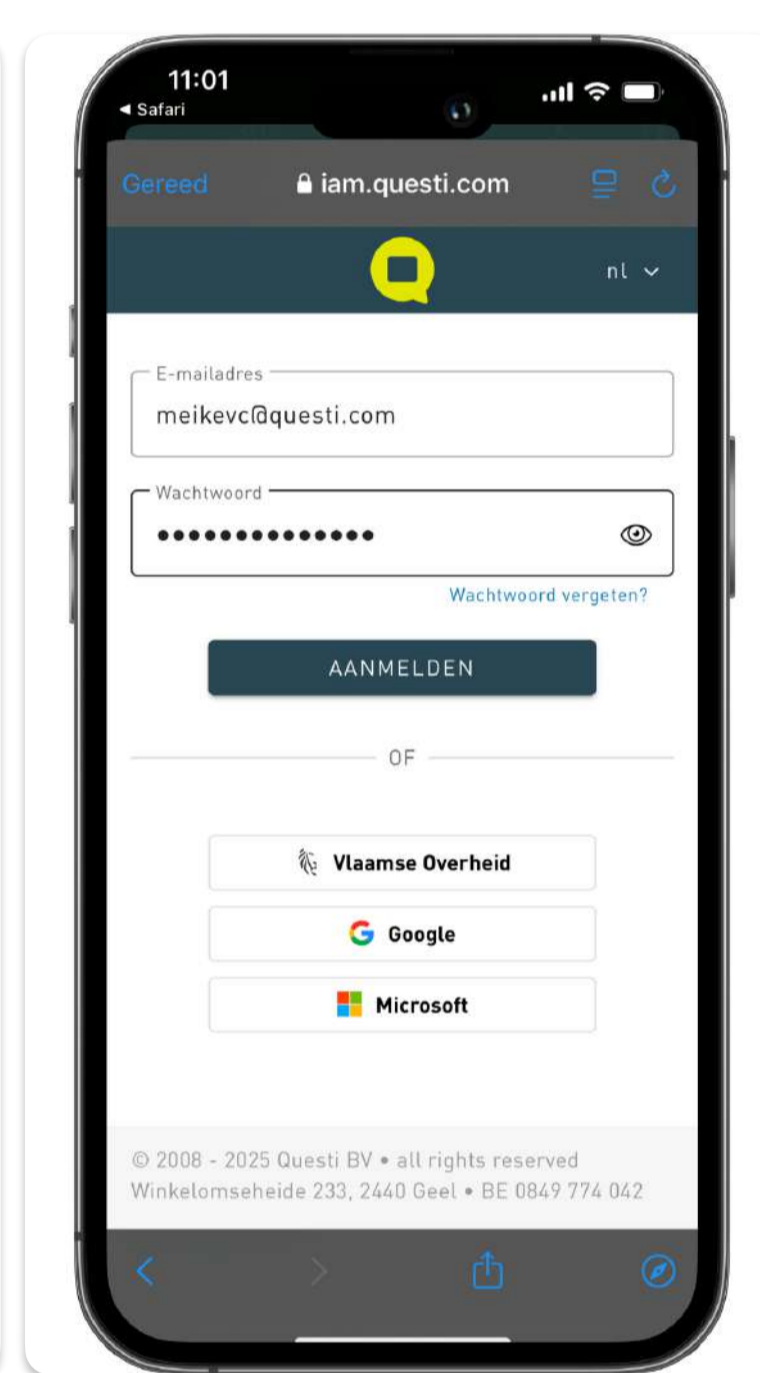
11:01
◂ Safari

Gereed
iam.questi.com

nl

E-mailadres
meikevc@questi.com

Wachtwoord
••••••••••••••

Wachtwoord vergeten?

AANMELDEN

OF

Vlaamse Overheid

Google

Microsoft

© 2008 - 2025 Questi BV • all rights reserved
Winkelomseheide 233, 2440 Geel • BE 0849 774 042